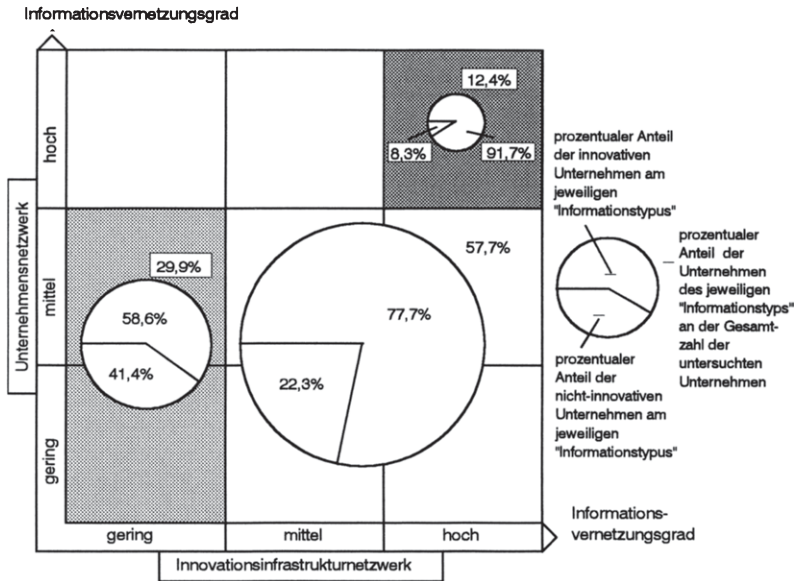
Informationsvernetzungsgrad

Unternehmensnetzwerk

hoch

mittel

gering

12,4%

8,3%

91,7%

29,9%

58,6%

41,4%

57,7%

77,7%

22,3%

prozentualer Anteil der innovativen Unternehmen am jeweiligen "Informationstypus"

prozentualer Anteil der Unternehmen des jeweiligen "Informationstyps" an der Gesamtzahl der untersuchten Unternehmen

prozentualer Anteil der nicht-innovativen Unternehmen am jeweiligen "Informationstypus"

gering

mittel

hoch

Informationsvernetzungsgrad

Innovationsinfrastrukturnetzwerk